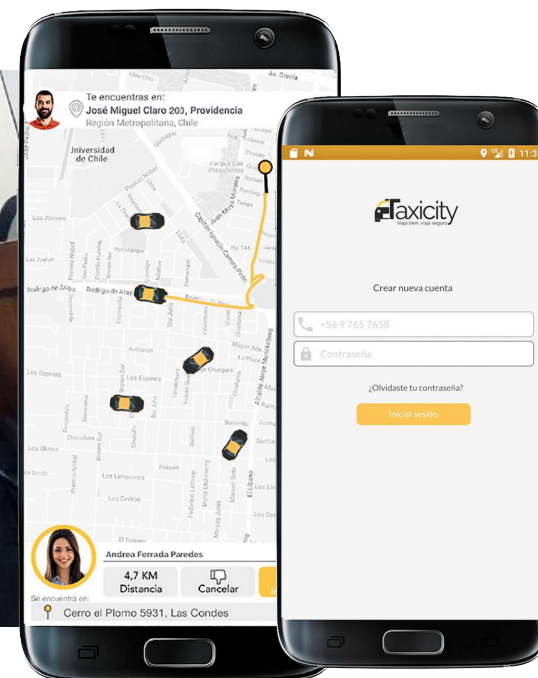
Te encuentras en:
José Miguel Claro 203, Providencia
Región Metropolitana, Chile

Av. Grecia
Universidad de Chile
Parque Los Presidentes
Rodrigo de Araya
Rodrigo de Araya
Los Espinos
Los Olmos

Andrea Ferrada Paredes
4,7 KM
Distancia
Cancelar
Se encuentra en:
Cerro el Plomo 5931, Las Condes

11:3

Taxicity
viaja bien, viaja seguro

Crear nueva cuenta
+56 9 765 7658
Contraseña
¿Olvidaste tu contraseña?
Iniciar sesión